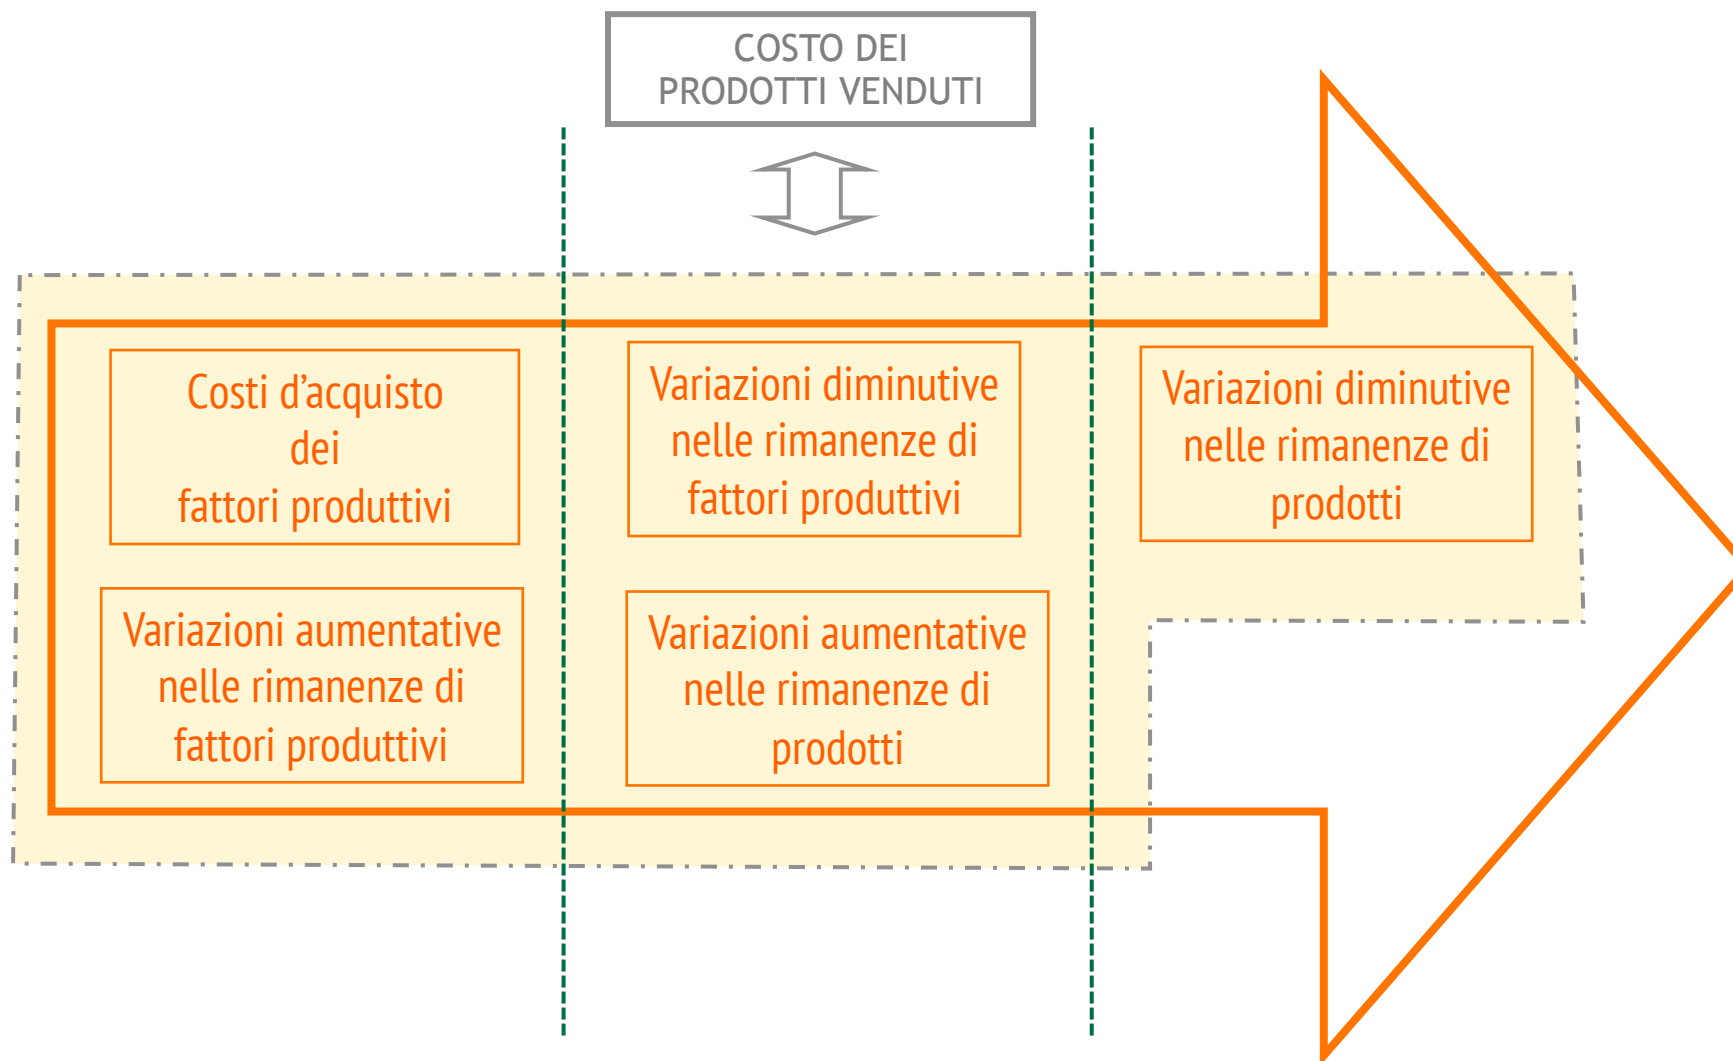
COSTO DEI PRODOTTI VENDUTI

Costi d'acquisto dei fattori produttivi

Variazioni diminutive nelle rimanenze di fattori produttivi

Variazioni diminutive nelle rimanenze di prodotti

Variazioni aumentative nelle rimanenze di fattori produttivi

Variazioni aumentative nelle rimanenze di prodotti